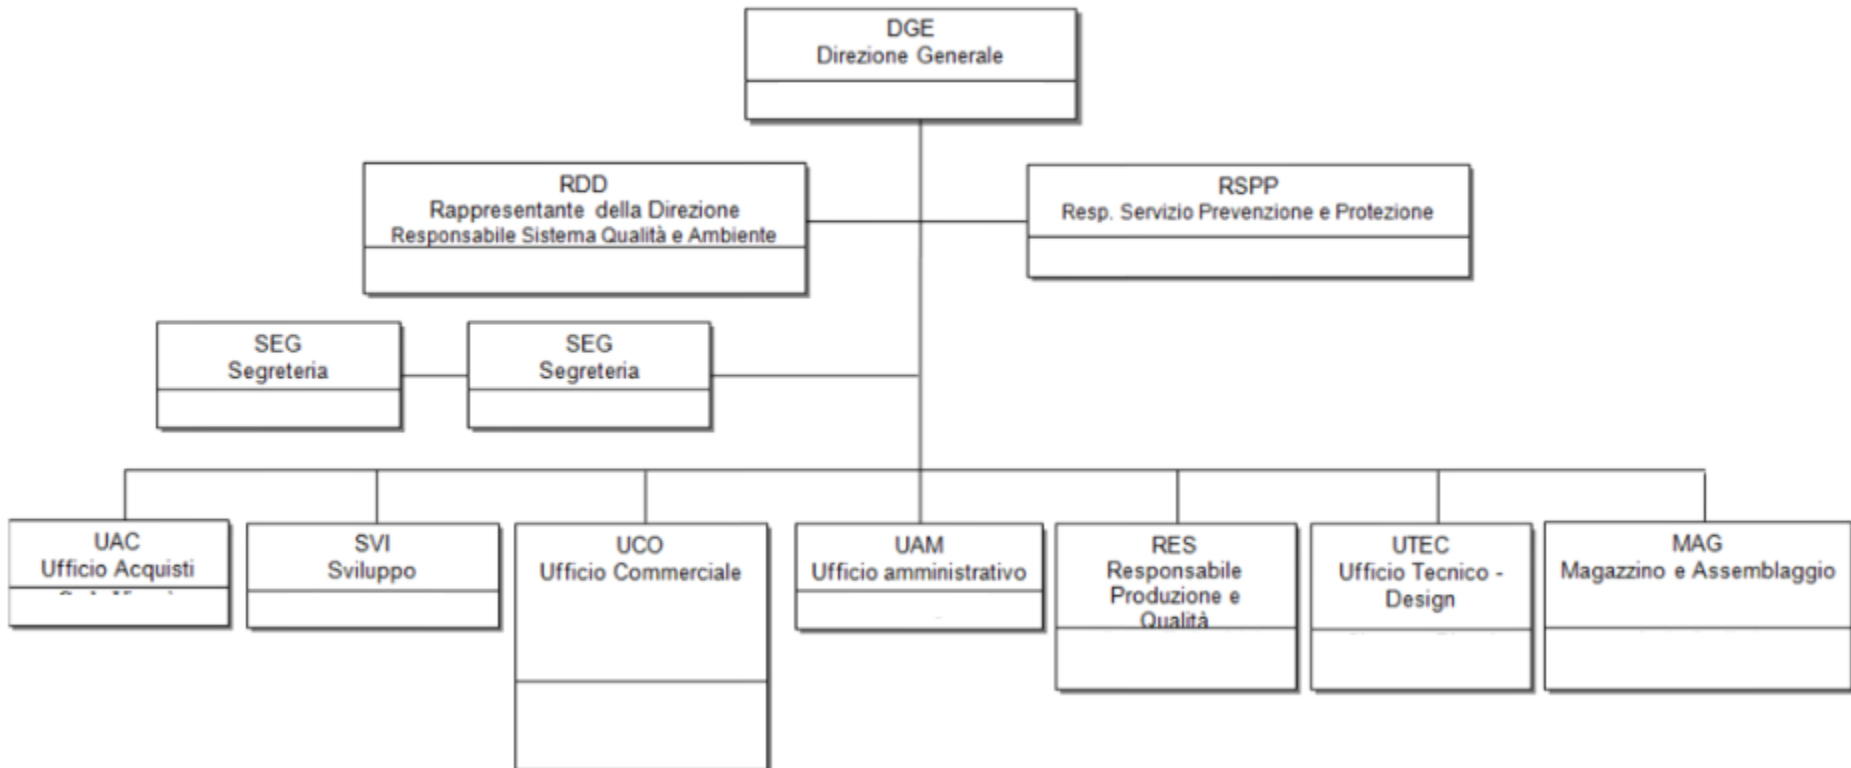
DGE
Direzione Generale

RDD
Rappresentante della Direzione
Responsabile Sistema Qualità e Ambiente

RSPP
Resp. Servizio Prevenzione e Protezione

SEG
Segreteria

SEG
Segreteria

UAC
Ufficio Acquisti
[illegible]

SVI
Sviluppo

UCO
Ufficio Commerciale

UAM
Ufficio amministrativo

RES
Responsabile Produzione e Qualità

UTEC
Ufficio Tecnico - Design

MAG
Magazzino e Assemblaggio